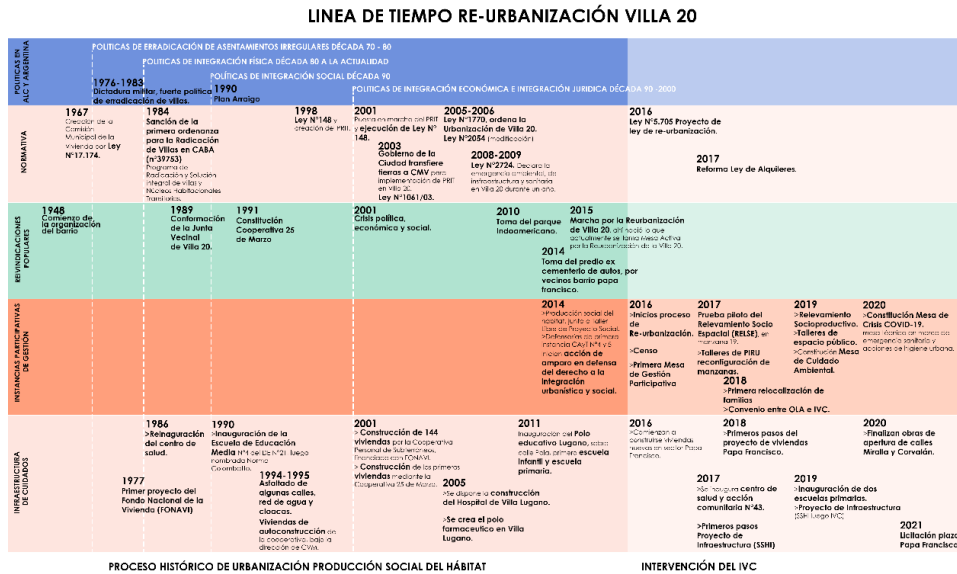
LINEA DE TIEMPO RE-URBANIZACIÓN VILLA 20

POLITICAS EN ALC Y ARGENTINA

POLITICAS DE ERRADICACIÓN DE ASENTAMIENTOS IRREGULARES DÉCADA 70 - 80
POLITICAS DE INTEGRACIÓN FÍSICA DÉCADA 80 A LA ACTUALIDAD
POLITICAS DE INTEGRACIÓN SOCIAL DÉCADA 90
POLITICAS DE INTEGRACIÓN ECONÓMICA E INTEGRACIÓN JURIDICA DÉCADA 90 -2000

1976-1983 Dictadura militar, fuerte politica de erradicación de villas.

1990 Plan Arraigo

NORMATIVA

1967 Creación de la Comisión Municipal de la Vivienda por Ley N°17.174.

1984 Sanción de la primera ordenanza para la Radicación de Villas en CABA (n°39753) Programa de Radicación y Solución integral de villas y Núcleos Habitacionales Transitorios.

1998 Ley N°148 y creación de PRIT.

2001 Puesta en marcha del PRIT y ejecución de Ley N° 148.

2003 Gobierno de la Ciudad transfiere tierras a CMV para implementación de PRIT en villa 20. Ley N°1061/03.

2005-2006 Ley N°1770, ordena la Urbanización de Villa 20. Ley N°2054 (modificación)

2008-2009 Ley N°2724. Declara la emergencia ambiental, de infraestructura y sanitaria en Villa 20 durante un año.

2016 Ley N°5.705 Proyecto de ley de re-urbanización.

2017 Reforma Ley de Alquileres.

REIVINDICACIONES POPULARES

1948 Comienzo de la organización del barrio

1989 Conformación de la Junta Vecinal de Villa 20.

1991 Constitución Cooperativa 25 de Marzo

2001 Crisis política, económica y social.

2010 Toma del parque Indoamericano.

2015 Marcha por la Reurbanización de Villa 20, ahí nació lo que actualmente se forma Mesa Activa por la Reurbanización de la Villa 20.

2014 Toma del predio ex cementerio de autos, por vecinos barrio papa francisco.

INSTANCIAS PARTICIPATIVAS DE GESTIÓN

2014 >Producción social del hábitat, junto al taller Libre de Proyecto Social. >Defensoría del primera instancia CAyT N°4 y 6 inician acción de amparo en defensa del derecho a la integración urbanística y social.

2016 >Inicios proceso de Re-urbanización. >Censo >Primera Mesa de Gestión Participativa

2017 Prueba piloto del Relevamiento Socio Espacial (RELSE), en manzana 19. >Talleres de PIRU reconfiguración de manzanas.

2018 >Primera relocalización de familias >Convenio entre OLA e IVC.

2019 >Relevamiento Socioproductivo. >Talleres de espacio público. >Construcción Mesa de Cuidado Ambiental.

2020 >Constitución Mesa de Crisis COVID-19. mesa técnica en marco de emergencia sanitaria y acciones de higiene urbana.

INFRAESTRUCTURA DE CUIDADOS

1977 Primer proyecto del Fondo Nacional de la Vivienda (FONAVI)

1986 >Reinauguración del centro de salud.

1990 >Inauguración de la Escuela de Educación Media N°1 del DE N°21 luego nombrada Normal Coombatto.

1994-1995 Asfaltado de algunas calles, red de agua y cloacas. Viviendas de autoconstrucción en la cooperativa, bajo la dirección de CVM.

2001 >Construcción de 144 viviendas por la Cooperativa Personal de Suboficiales, financiadas con FONAVI. >Construcción de las primeras viviendas mediante la Cooperativa 25 de Marzo.

2005 >Se dispone la construcción del Hospital de Villa Lugano. >Se crea el polo farmaceutico en Villa Lugano.

2011 Inauguración del Polo educativo Lugano, sobre calle Pola, primera escuela infantil y escuela primaria.

2016 >Comienzan a construirse viviendas nuevas en sector Papa Francisco.

2017 >Se inaugura centro de salud y acción comunitaria N°43. >Primeros pasos Proyecto de Infraestructura (SSHI)

2018 >Primeros pasos del proyecto de viviendas Papa Francisco.

2019 >Inauguración de dos escuelas primarias. >Proyecto de Infraestructura (SSHI luego IVC)

2020 >Finalizan obras de apertura de calles Miralla y Corvalán.

2021 Licitación plaza Papa Francisco

PROCESO HISTÓRICO DE URBANIZACIÓN PRODUCCIÓN SOCIAL DEL HÁBITAT

INTERVENCIÓN DEL IVC